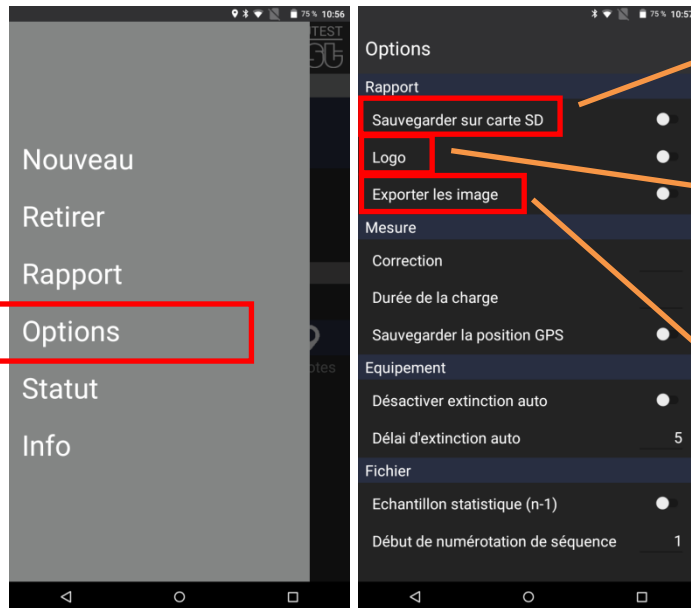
75% 10:56

TEST

Nouveau

Retirer

Rapport

Options

Statut

Info

otes

75% 10:57

Options

Rapport

Sauvegarder sur carte SD

Logo

Exporter les image

Mesure

Correction

Durée de la charge

Sauvegarder la position GPS

Equipement

Désactiver extinction auto

Délai d'extinction auto 5

Fichier

Echantillon statistique (n-1)

Début de numérotation de séquence 1